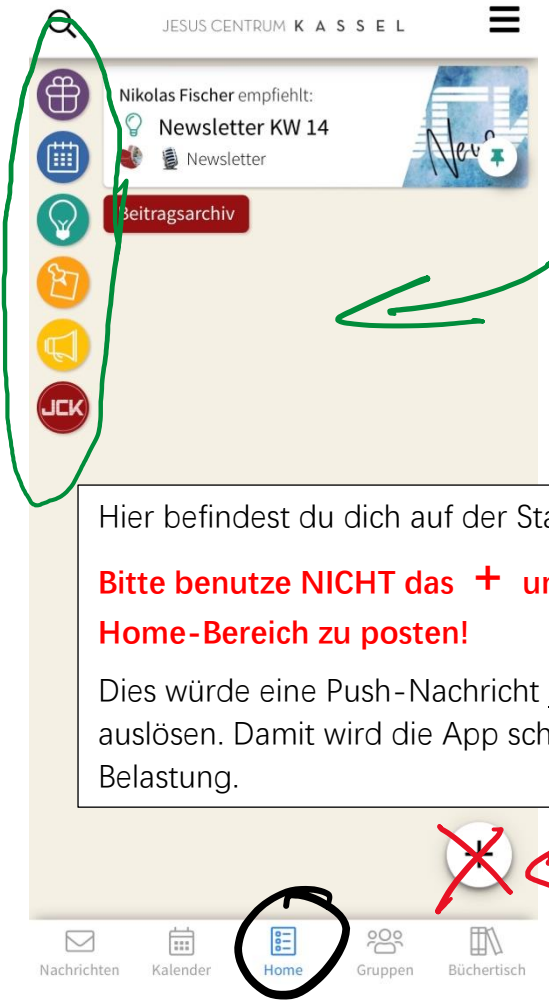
JESUS CENTRUM KASSEL

JCK

Nikolas Fischer empfiehlt:

Newsletter KW 14

Newsletter

Beitragsarchiv

Hier befindest du dich auf der Sta

Bitte benutze NICHT das + un

Home-Bereich zu posten!

Dies würde eine Push-Nachricht auslösen. Damit wird die App sch Belastung.

Nachrichten Kalender Home Gruppen Büchertisch